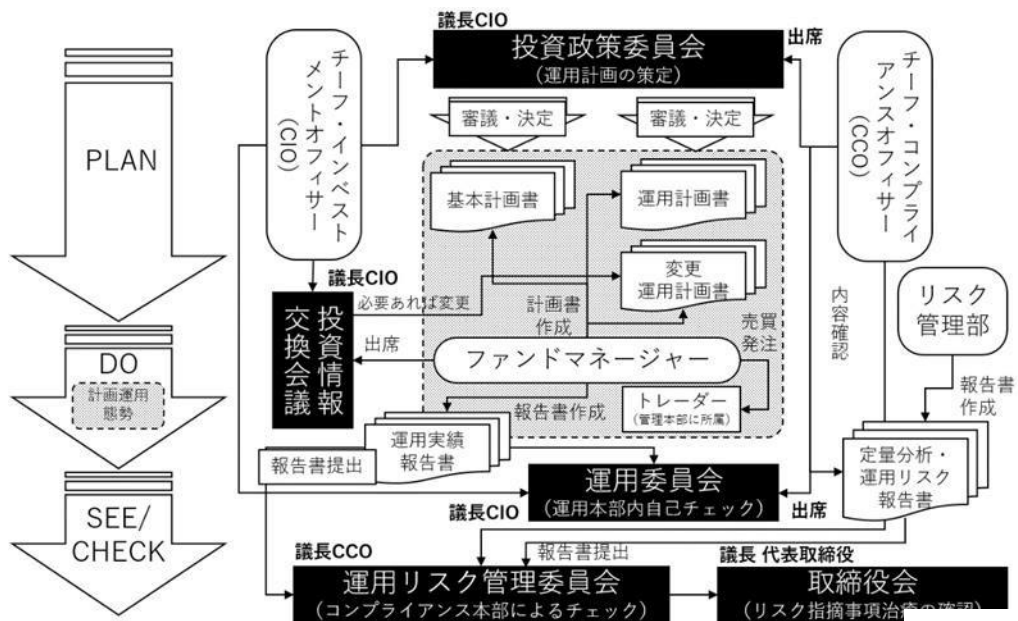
PLAN

DO

計画運用態勢

SEE/CHECK

チーフ・インベストメントオフィサー（CIO）

議長CIO

投資政策委員会
（運用計画の策定）

出席

チーフ・コンプライアンスオフィサー（CCO）

審議・決定

審議・決定

基本計画書

運用計画書

変更運用計画書

議長CIO

投資情報交換会議

必要あれば変更

計画書作成

出席

ファンドマネージャー

売買発注

トレーダー
（管理本部に所属）

内容確認

リスク管理部

報告書作成

報告書作成

運用実績報告書

報告書提出

運用委員会
（運用本部内自己チェック）

議長CIO

出席

定量分析・運用リスク報告書

報告書提出

議長CCO

運用リスク管理委員会
（コンプライアンス本部によるチェック）

議長 代表取締役

取締役会
（リスク指摘事項治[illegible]の確認）